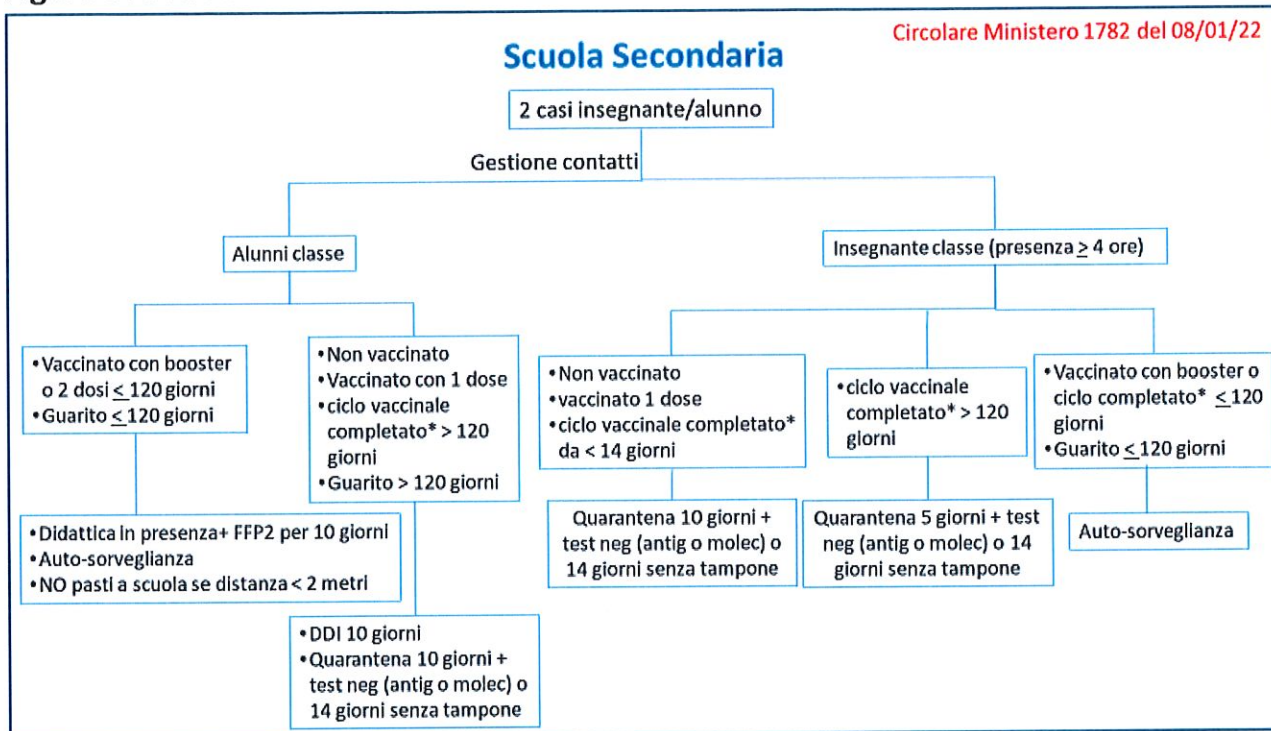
Circolare Ministero 1782 del 08/01/22

Scuola Secondaria

2 casi insegnante/alunno

Gestione contatti

Alunni classe

Insegnante classe (presenza $\geq$ 4 ore)

• Vaccinato con booster o 2 dosi $\leq$ 120 giorni
• Guarito $\leq$ 120 giorni

• Didattica in presenza+ FFP2 per 10 giorni
• Auto-sorveglianza
• NO pasti a scuola se distanza < 2 metri

• Non vaccinato
• Vaccinato con 1 dose
• ciclo vaccinale completato* > 120 giorni
• Guarito > 120 giorni

• DDI 10 giorni
• Quarantena 10 giorni + test neg (antig o molec) o 14 giorni senza tampone

• Non vaccinato
• vaccinato 1 dose
• ciclo vaccinale completato* da < 14 giorni

Quarantena 10 giorni + test neg (antig o molec) o 14 giorni senza tampone

• ciclo vaccinale completato* > 120 giorni

Quarantena 5 giorni + test neg (antig o molec) o 14 giorni senza tampone

• Vaccinato con booster o ciclo completato* $\leq$ 120 giorni
• Guarito $\leq$ 120 giorni

Auto-sorveglianza